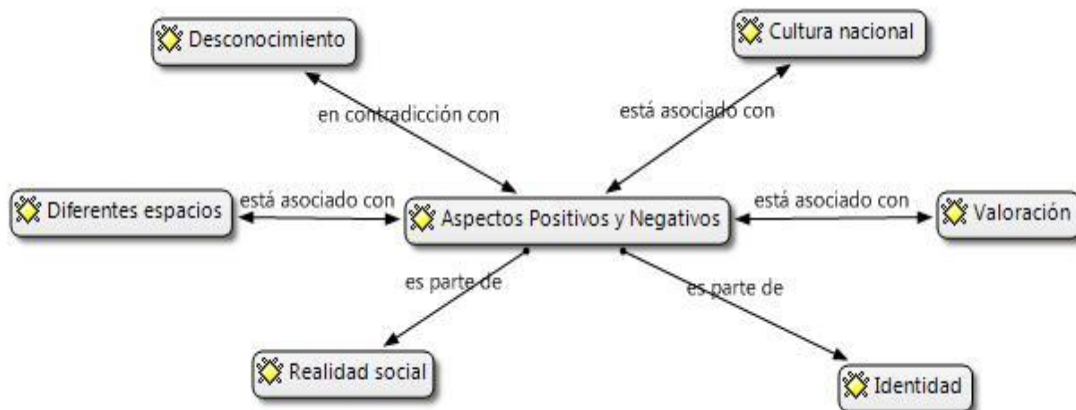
Desconocimiento

Cultura nacional

en contradicción con

está asociado con

Diferentes espacios

está asociado con

Aspectos Positivos y Negativos

está asociado con

Valoración

es parte de

es parte de

Realidad social

Identidad